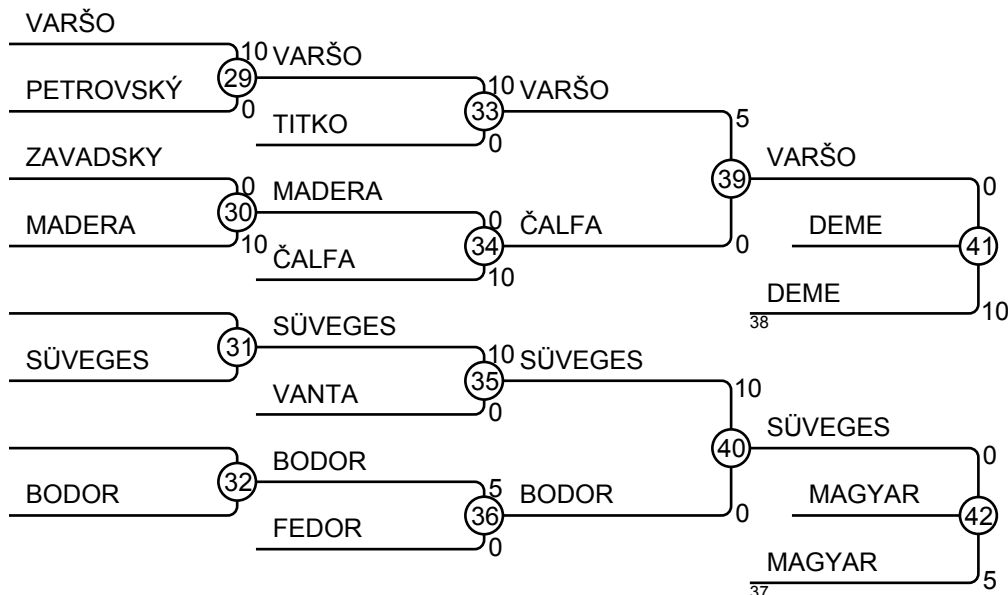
VARŠO
10
29
VARŠO
PETROVSKÝ
0
10
33
VARŠO
TITKO
0
5
ZAVADSKY
0
MADERA
39
VARŠO
30
0
MADERA
0
ČALFA
0
DEME
10
ČALFA
34
0
41
10
DEME
38
10
31
SÜVEGES
SÜVEGES
10
35
SÜVEGES
VANTA
0
10
SÜVEGES
40
BODOR
0
32
BODOR
5
BODOR
MAGYAR
36
0
42
FEDOR
0
MAGYAR
37
5